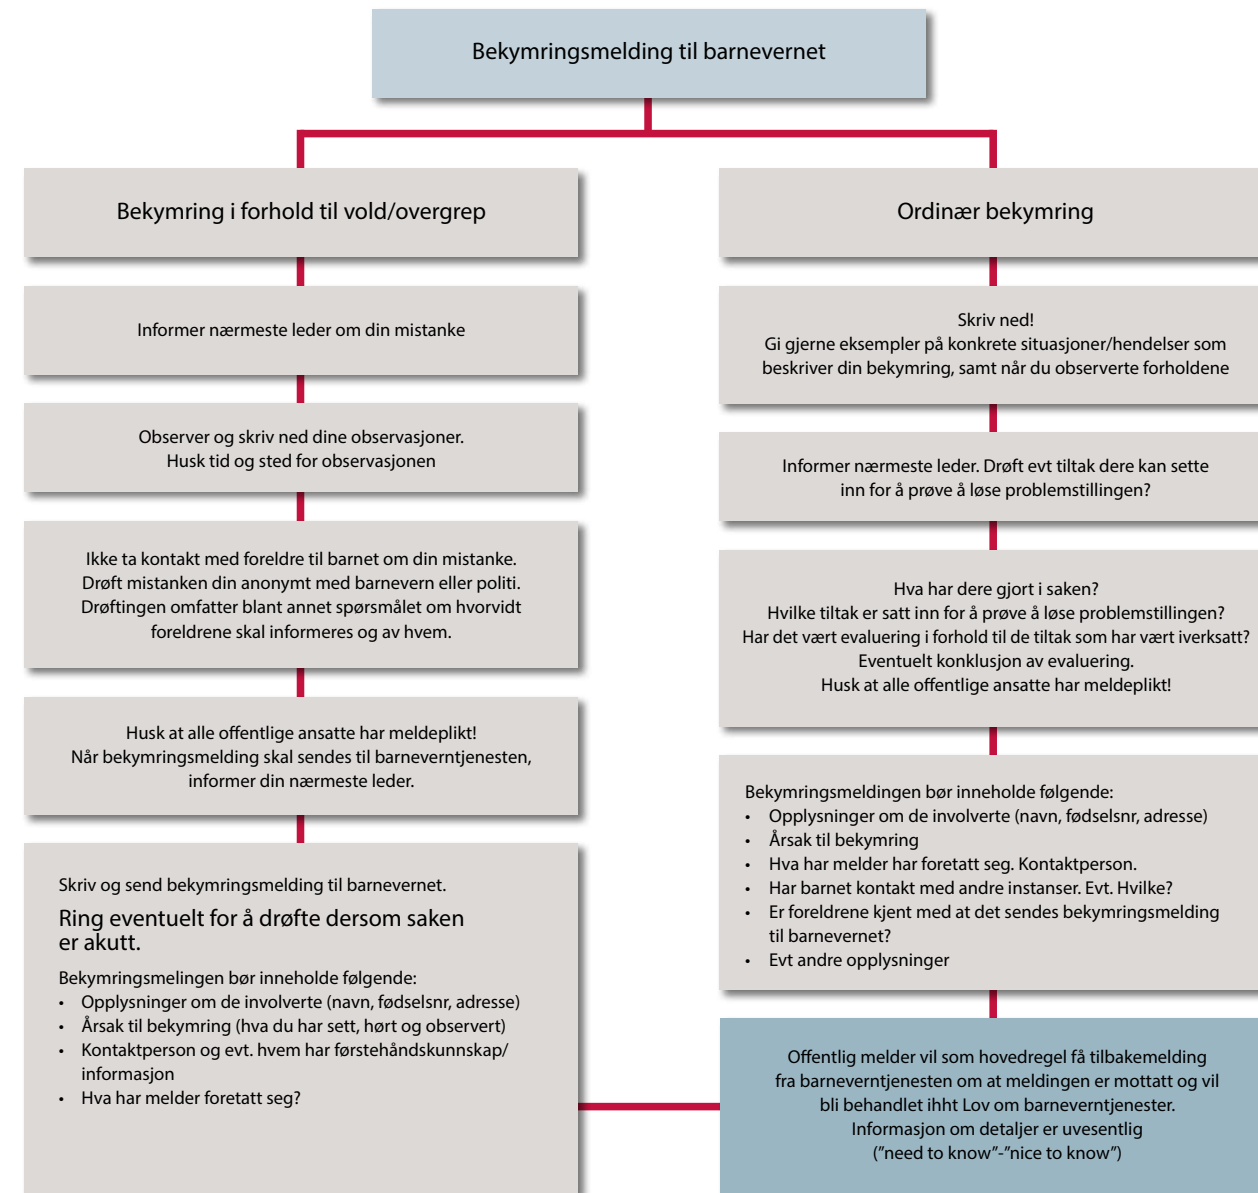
Bekymringsmelding til barnevernet

Bekymring i forhold til vold/overgrep

Informer nærmeste leder om din mistanke

Observer og skriv ned dine observasjoner.
Husk tid og sted for observasjonen

Ikke ta kontakt med foreldre til barnet om din mistanke.
Drøft mistanken din anonymt med barnevern eller politi.
Drøftingen omfatter blant annet spørsmålet om hvorvidt foreldrene skal informeres og av hvem.

Husk at alle offentlige ansatte har meldeplikt!
Når bekymringsmelding skal sendes til barneverntjenesten, informer din nærmeste leder.

Skriv og send bekymringsmelding til barnevernet.

Ring eventuelt for å drøfte dersom saken er akutt.

Bekymringsmelingen bør inneholde følgende:
- Opplysninger om de involverte (navn, fødselsnr, adresse)
- Årsak til bekymring (hva du har sett, hørt og observert)
- Kontaktperson og evt. hvem har førstehåndskunnskap/informasjon
- Hva har melder foretatt seg?

Ordinær bekymring

Skriv ned!
Gi gjerne eksempler på konkrete situasjoner/hendelser som beskriver din bekymring, samt når du observerte forholdene

Informer nærmeste leder. Drøft evt tiltak dere kan sette inn for å prøve å løse problemstillingen?

Hva har dere gjort i saken?
Hvilke tiltak er satt inn for å prøve å løse problemstillingen?
Har det vært evaluering i forhold til de tiltak som har vært iverksatt?
Eventuelt konklusjon av evaluering.
Husk at alle offentlige ansatte har meldeplikt!

Bekymringsmeldingen bør inneholde følgende:
- Opplysninger om de involverte (navn, fødselsnr, adresse)
- Årsak til bekymring
- Hva har melder har foretatt seg. Kontaktperson.
- Har barnet kontakt med andre instanser. Evt. Hvilke?
- Er foreldrene kjent med at det sendes bekymringsmelding til barnevernet?
- Evt andre opplysninger

Offentlig melder vil som hovedregel få tilbakemelding fra barneverntjenesten om at meldingen er mottatt og vil bli behandlet ihht Lov om barneverntjenester.
Informasjon om detaljer er uvesentlig
("need to know"-"nice to know")